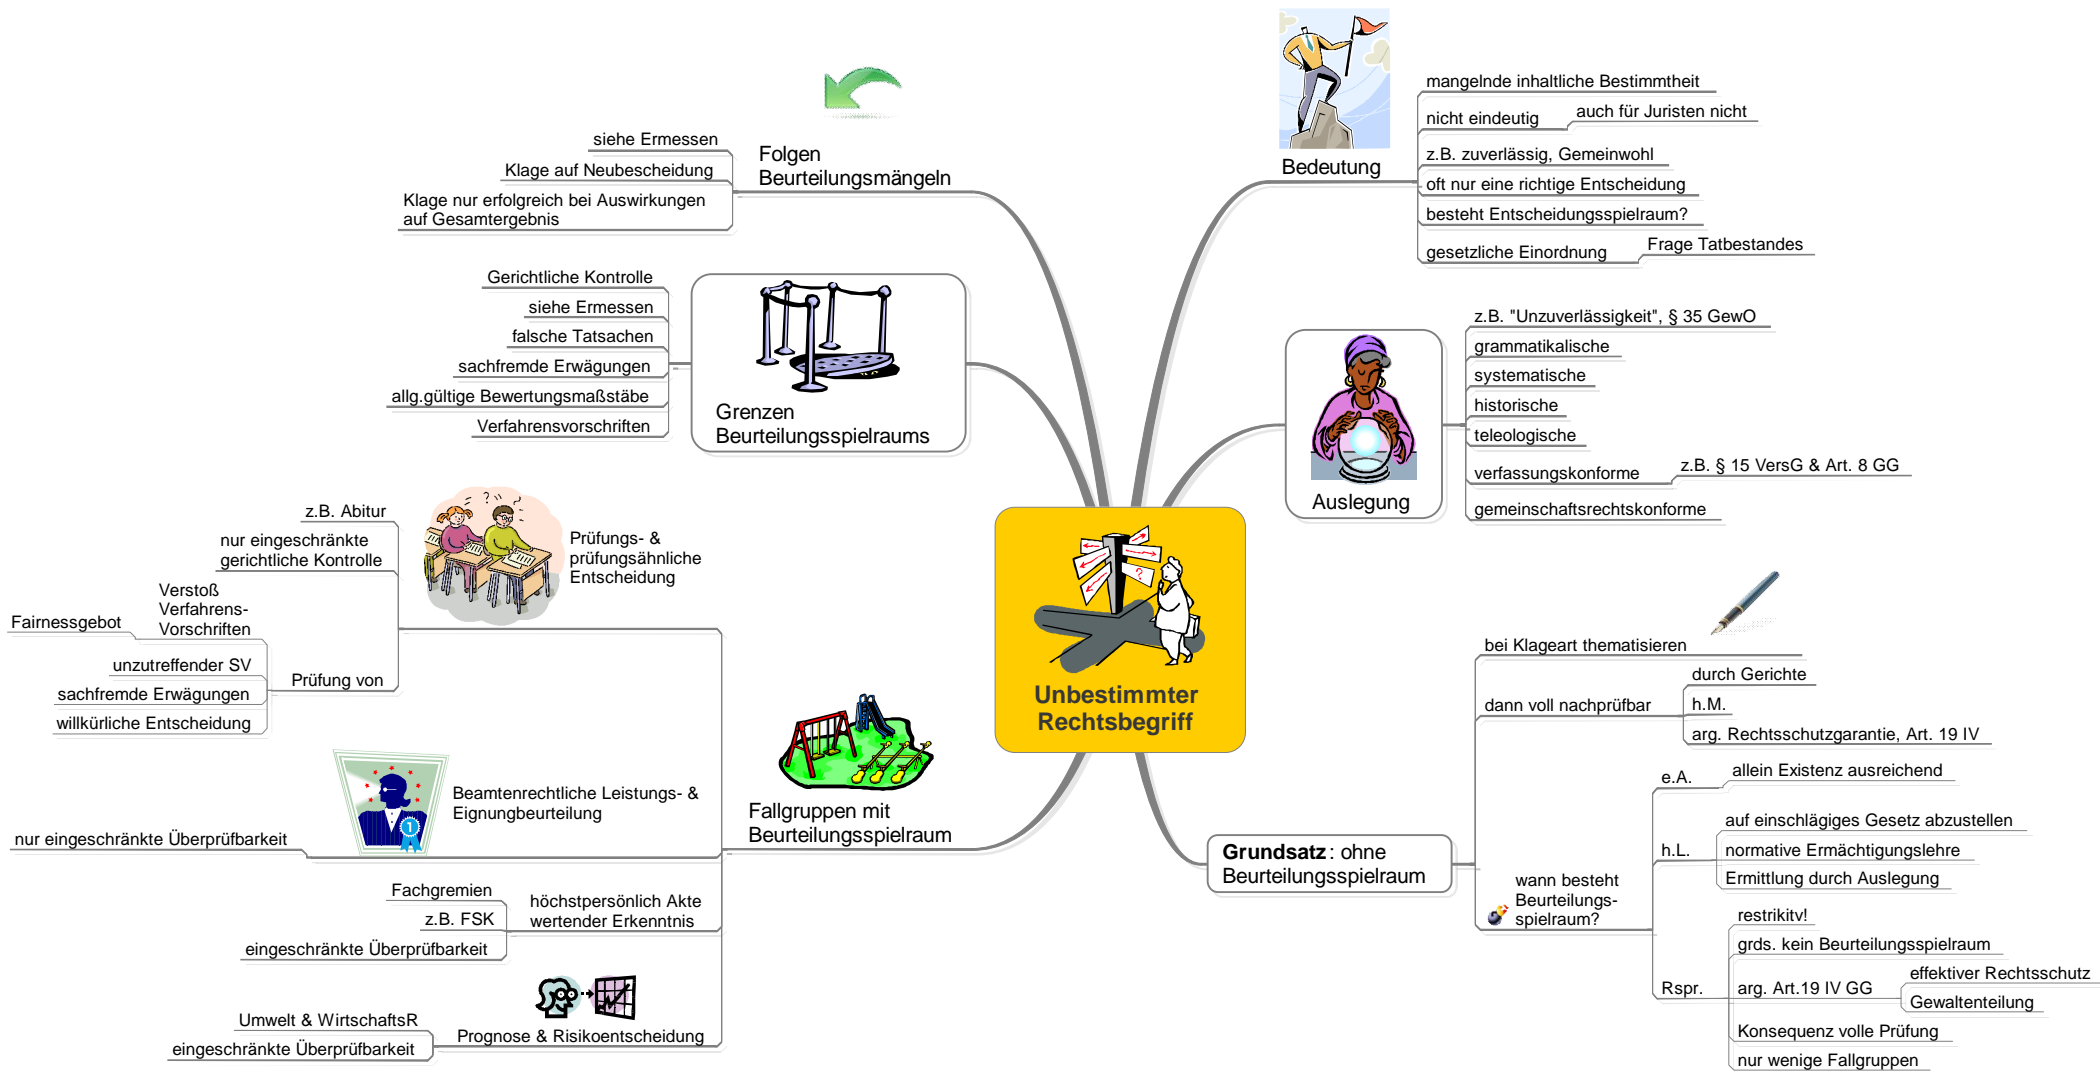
Unbestimmter Rechtsbegriff

Bedeutung
mangelnde inhaltliche Bestimmtheit
nicht eindeutig
auch für Juristen nicht
z.B. zuverlässig, Gemeinwohl
oft nur eine richtige Entscheidung
besteht Entscheidungsspielraum?
gesetzliche Einordnung
Frage Tatbestandes

Auslegung
z.B. "Unzuverlässigkeit", § 35 GewO
grammatikalische
systematische
historische
teleologische
verfassungskonforme
z.B. § 15 VersG & Art. 8 GG
gemeinschaftsrechtskonforme

Grundsatz: ohne Beurteilungsspielraum
bei Klageart thematisieren
dann voll nachprüfbar
durch Gerichte
h.M.
arg. Rechtsschutzgarantie, Art. 19 IV
wann besteht Beurteilungs-spielraum?
e.A.
allein Existenz ausreichend
h.L.
auf einschlägiges Gesetz abzustellen
normative Ermächtigungslehre
Ermittlung durch Auslegung
Rspr.
restriktiv!
grds. kein Beurteilungsspielraum
arg. Art.19 IV GG
effektiver Rechtsschutz
Gewaltenteilung
Konsequenz volle Prüfung
nur wenige Fallgruppen

Folgen Beurteilungsmängeln
siehe Ermessen
Klage auf Neubescheidung
Klage nur erfolgreich bei Auswirkungen auf Gesamtergebnis

Grenzen Beurteilungsspielraums
Gerichtliche Kontrolle
siehe Ermessen
falsche Tatsachen
sachfremde Erwägungen
allg.gültige Bewertungsmaßstäbe
Verfahrensvorschriften

Fallgruppen mit Beurteilungsspielraum
Prüfungs- & prüfungsähnliche Entscheidung
z.B. Abitur
nur eingeschränkte gerichtliche Kontrolle
Prüfung von
Verstoß Verfahrens-Vorschriften
Fairnessgebot
unzutreffender SV
sachfremde Erwägungen
willkürliche Entscheidung
Beamtenrechtliche Leistungs- & Eignungbeurteilung
nur eingeschränkte Überprüfbarkeit
höchstpersönlich Akte wertender Erkenntnis
Fachgremien
z.B. FSK
eingeschränkte Überprüfbarkeit
Prognose & Risikoentscheidung
Umwelt & WirtschaftsR
eingeschränkte Überprüfbarkeit